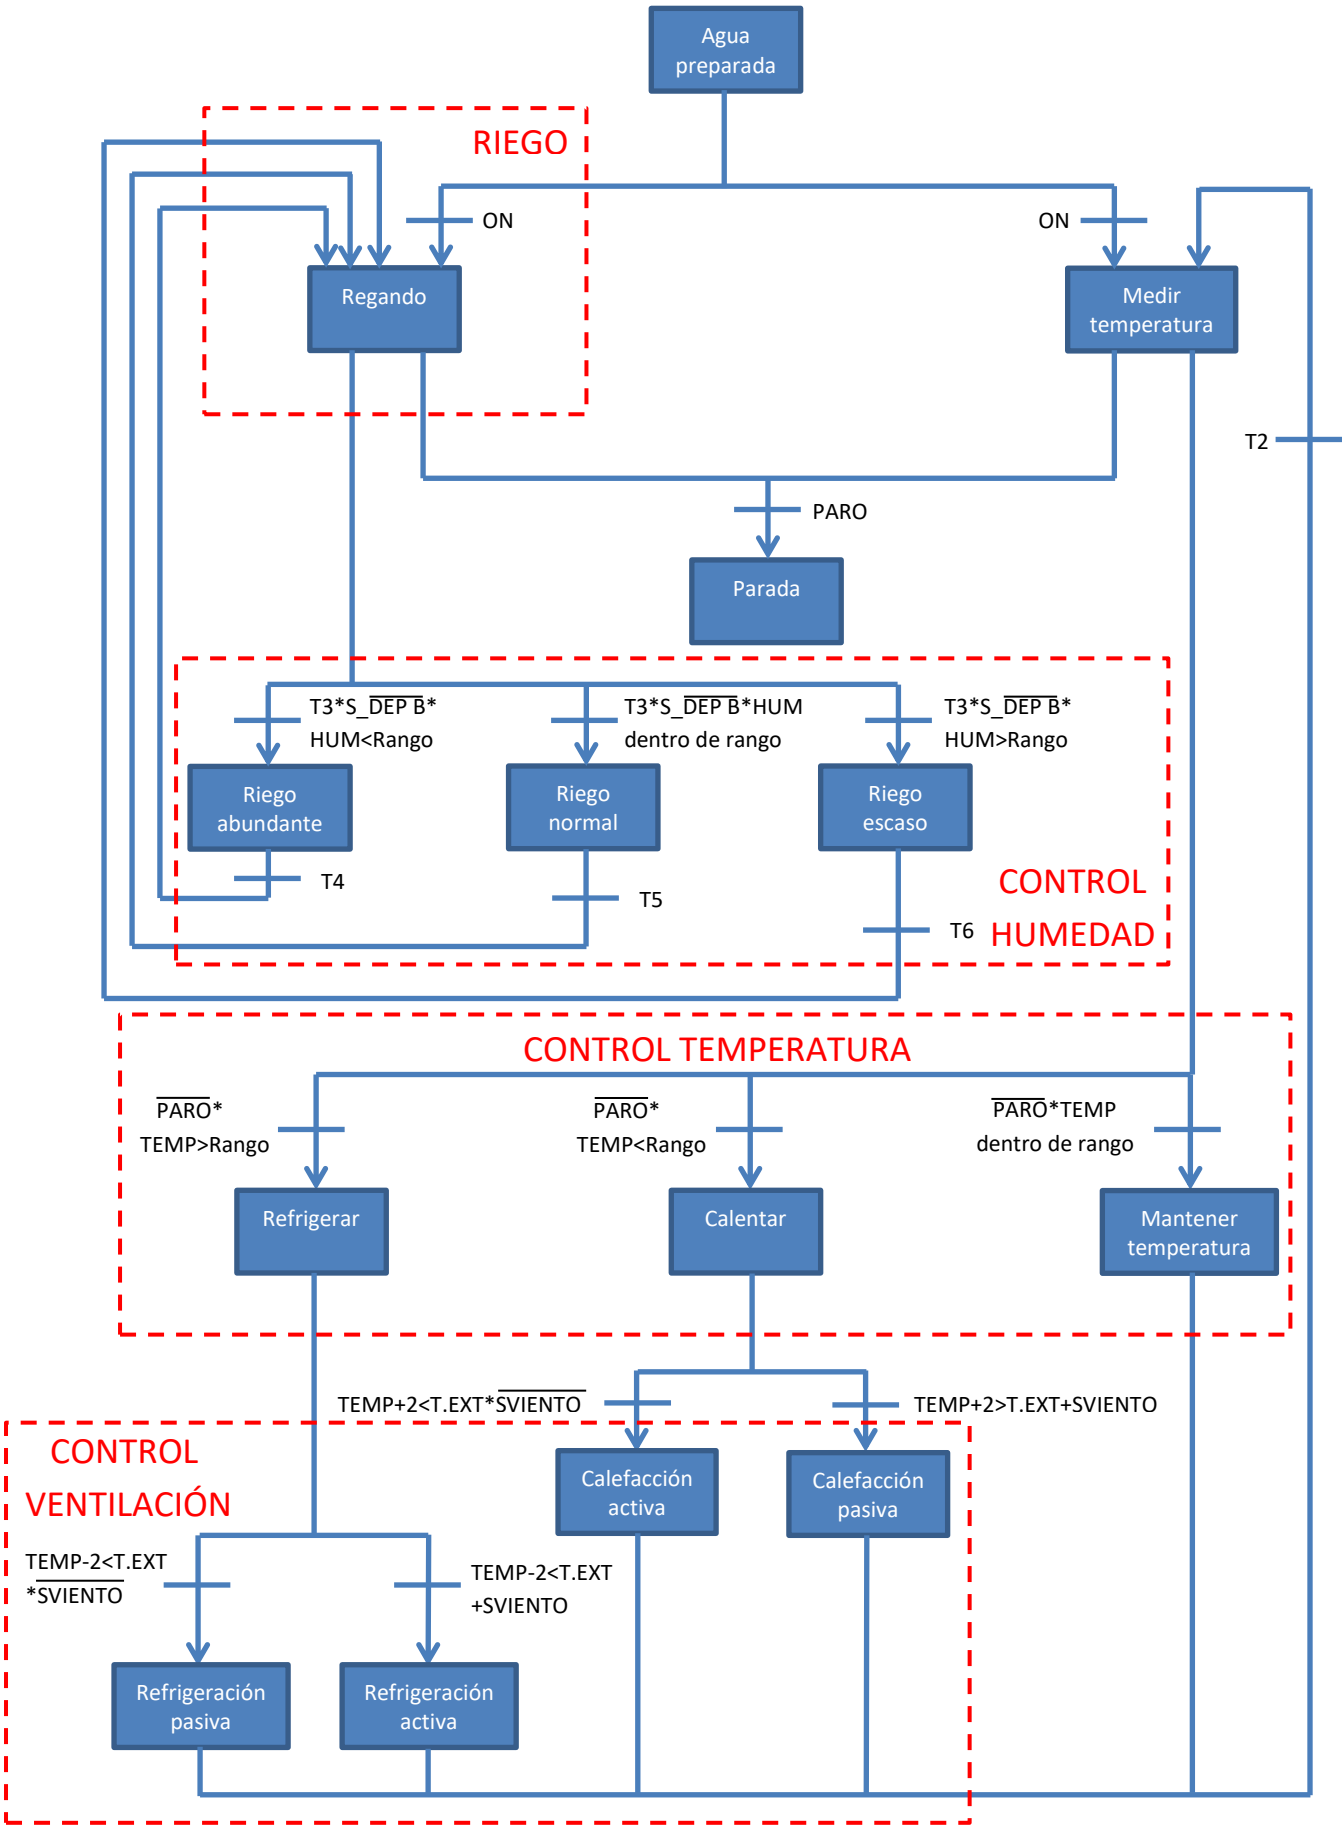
Agua preparada

RIEGO

ON

ON

Regando

Medir temperatura

T2

PARO

Parada

T3*S_$\overline{\text{DEP B}}$* HUM<Rango

T3*S_$\overline{\text{DEP B}}$*HUM dentro de rango

T3*S_$\overline{\text{DEP B}}$* HUM>Rango

Riego abundante

Riego normal

Riego escaso

T4

T5

CONTROL

T6

HUMEDAD

CONTROL TEMPERATURA

$\overline{\text{PARO}}$* TEMP>Rango

$\overline{\text{PARO}}$* TEMP<Rango

$\overline{\text{PARO}}$*TEMP dentro de rango

Refrigerar

Calentar

Mantener temperatura

TEMP+2<T.EXT*$\overline{\text{SVIENTO}}$

TEMP+2>T.EXT+SVIENTO

CONTROL

VENTILACIÓN

Calefacción activa

Calefacción pasiva

TEMP-2<T.EXT *$\overline{\text{SVIENTO}}$

TEMP-2<T.EXT +SVIENTO

Refrigeración pasiva

Refrigeración activa